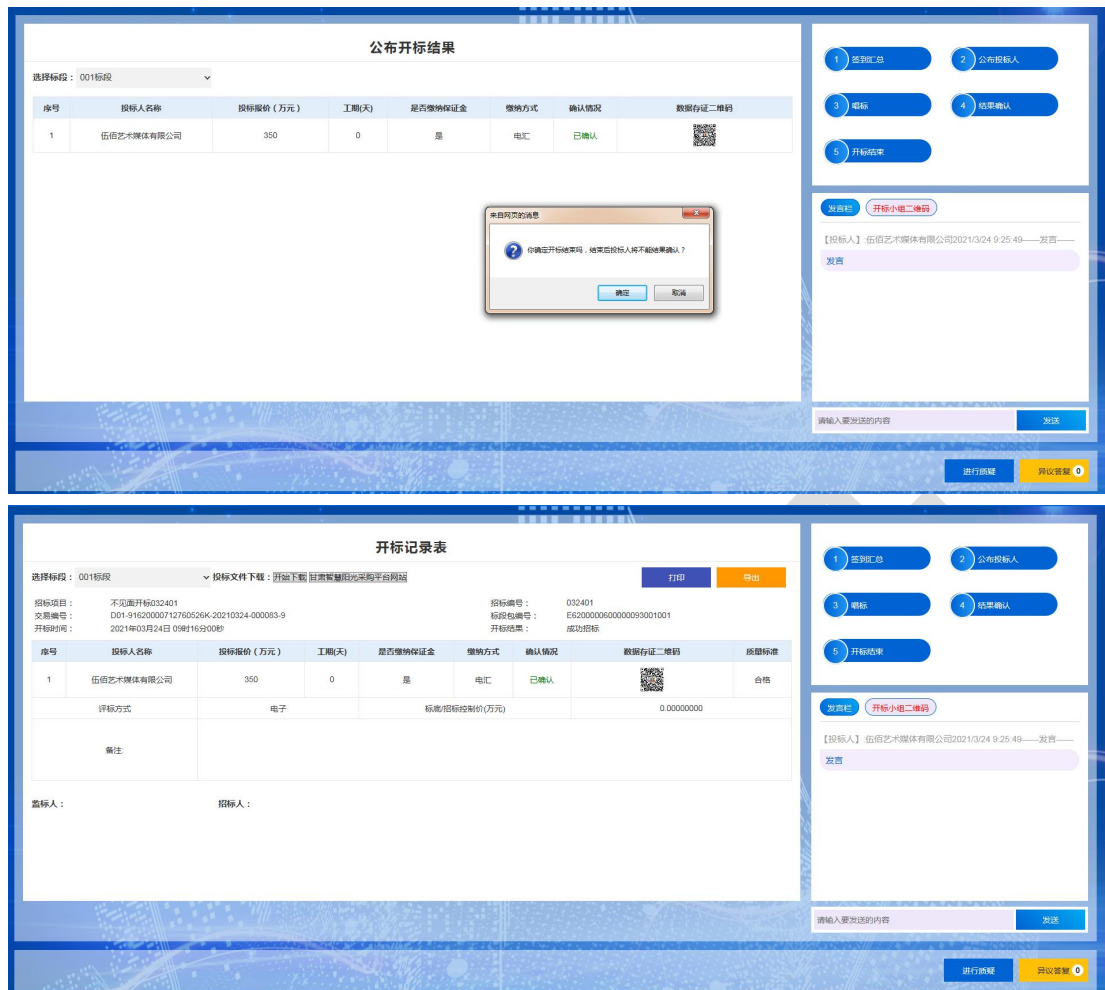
公布开标结果

选择标段：001标段

| 序号 | 投标人名称 | 投标报价（万元） | 工期(天) | 是否缴纳保证金 | 缴纳方式 | 确认情况 | 数据存证二维码 |
|---|---|---|---|---|---|---|---|
| 1 | 伍佰艺术媒体有限公司 | 350 | 0 | 是 | 电汇 | 已确认 | |

来自网页的消息

你确定开标结束吗，结束后投标人将不能结果确认？

确定 取消

1 签到汇总
2 公布投标人
3 唱标
4 结果确认
5 开标结束

发言栏 开标小组二维码

【投标人】伍佰艺术媒体有限公司2021/3/24 9:25:49——发言——

发言

请输入要发送的内容 发送

进行质疑 异议答复 0

开标记录表

选择标段：001标段 投标文件下载：开始下载 甘肃智慧阳光采购平台网站

打印 导出

招标项目： 不见面开标032401
交易编号： D01-91620000712760526K-20210324-000083-9
开标时间： 2021年03月24日 09时16分00秒
招标编号： 032401
标段包编号： E6200000600000093001001
开标结果： 成功招标

| 序号 | 投标人名称 | 投标报价（万元） | 工期(天) | 是否缴纳保证金 | 缴纳方式 | 确认情况 | 数据存证二维码 | 质量标准 |
|---|---|---|---|---|---|---|---|---|
| 1 | 伍佰艺术媒体有限公司 | 350 | 0 | 是 | 电汇 | 已确认 | | 合格 |
| 评标方式 | 电子 | | 标底/招标控制价(万元) | | | 0.00000000 | | |
| 备注 | | | | | | | | |

监标人： 招标人：

1 签到汇总
2 公布投标人
3 唱标
4 结果确认
5 开标结束

发言栏 开标小组二维码

【投标人】伍佰艺术媒体有限公司2021/3/24 9:25:49——发言——

发言

请输入要发送的内容 发送

进行质疑 异议答复 0